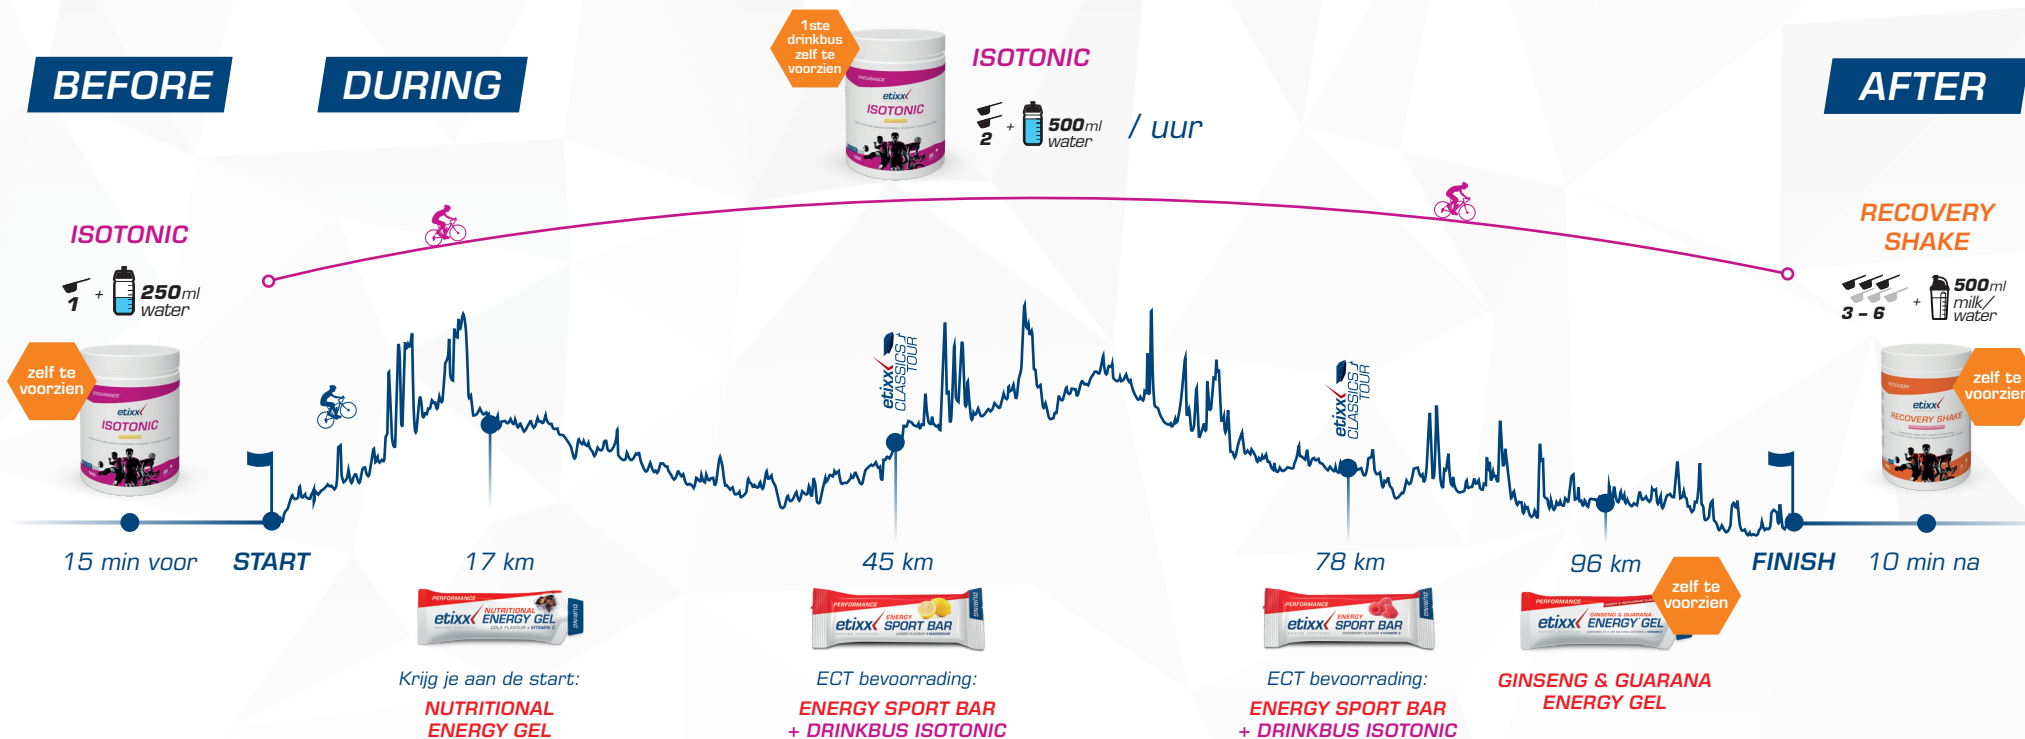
BEFORE

DURING

1ste drinkbus zelf te voorzien

ISOTONIC

2 + 500ml water / uur

AFTER

ISOTONIC

1 + 250ml water

zelf te voorzien

etixx ISOTONIC

RECOVERY SHAKE

3 - 6 + 500ml milk/ water

zelf te voorzien

etixx RECOVERY SHAKE

etixx CLASSICS TOUR

etixx CLASSICS TOUR

15 min voor

START

17 km

45 km

78 km

96 km

FINISH

10 min na

etixx NUTRITIONAL ENERGY GEL

etixx ENERGY SPORT BAR

etixx ENERGY SPORT BAR

zelf te voorzien

etixx ENERGY GEL

Krijg je aan de start:
NUTRITIONAL ENERGY GEL

ECT bevoorrading:
ENERGY SPORT BAR + DRINKBUS ISOTONIC

ECT bevoorrading:
ENERGY SPORT BAR + DRINKBUS ISOTONIC

GINSENG & GUARANA ENERGY GEL